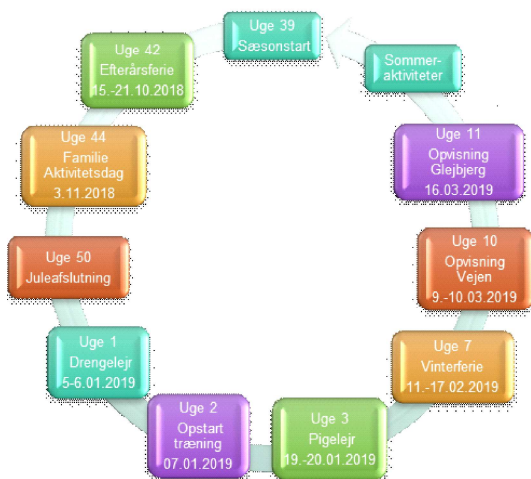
Uge 39
Sæsonstart

Sommer-
aktiviteter

Uge 11
Opvisning
Glejbjerg
16.03.2019

Uge 10
Opvisning
Vejen
9.-10.03.2019

Uge 7
Vinterferie
11.-17.02.2019

Uge 3
Pigelejr
19.-20.01.2019

Uge 2
Opstart
træning
07.01.2019

Uge 1
Drengelejr
5-6.01.2019

Uge 50
Juleafslutning

Uge 44
Familie
Aktivitetsdag
3.11.2018

Uge 42
Efterårsferie
15.-21.10.2018